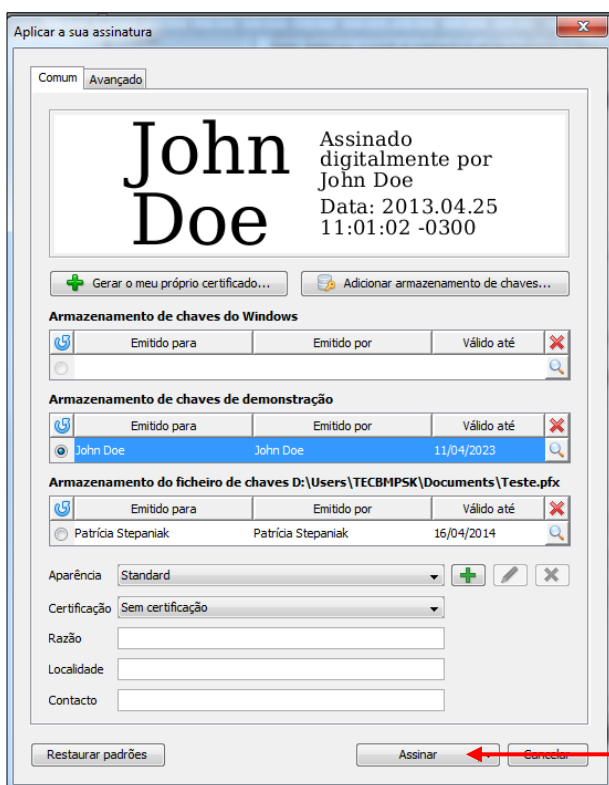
Aplicar a sua assinatura

Comum
Avançado

John Doe
Assinado digitalmente por John Doe
Data: 2013.04.25 11:01:02 -0300

Gerar o meu próprio certificado...
Adicionar armazenamento de chaves...

Armazenamento de chaves do Windows

| Emitido para | Emitido por | Válido até |
|---|---|---|
| | | |

Armazenamento de chaves de demonstração

| Emitido para | Emitido por | Válido até |
|---|---|---|
| John Doe | John Doe | 11/04/2023 |

Armazenamento do ficheiro de chaves D:\Users\TECBMPSK\Documents\Teste.pfx

| Emitido para | Emitido por | Válido até |
|---|---|---|
| Patrícia Stepaniak | Patrícia Stepaniak | 16/04/2014 |

Aparência Standard
Certificação Sem certificação
Razão
Localidade
Contacto

Restaurar padrões
Assinar
Cancelar